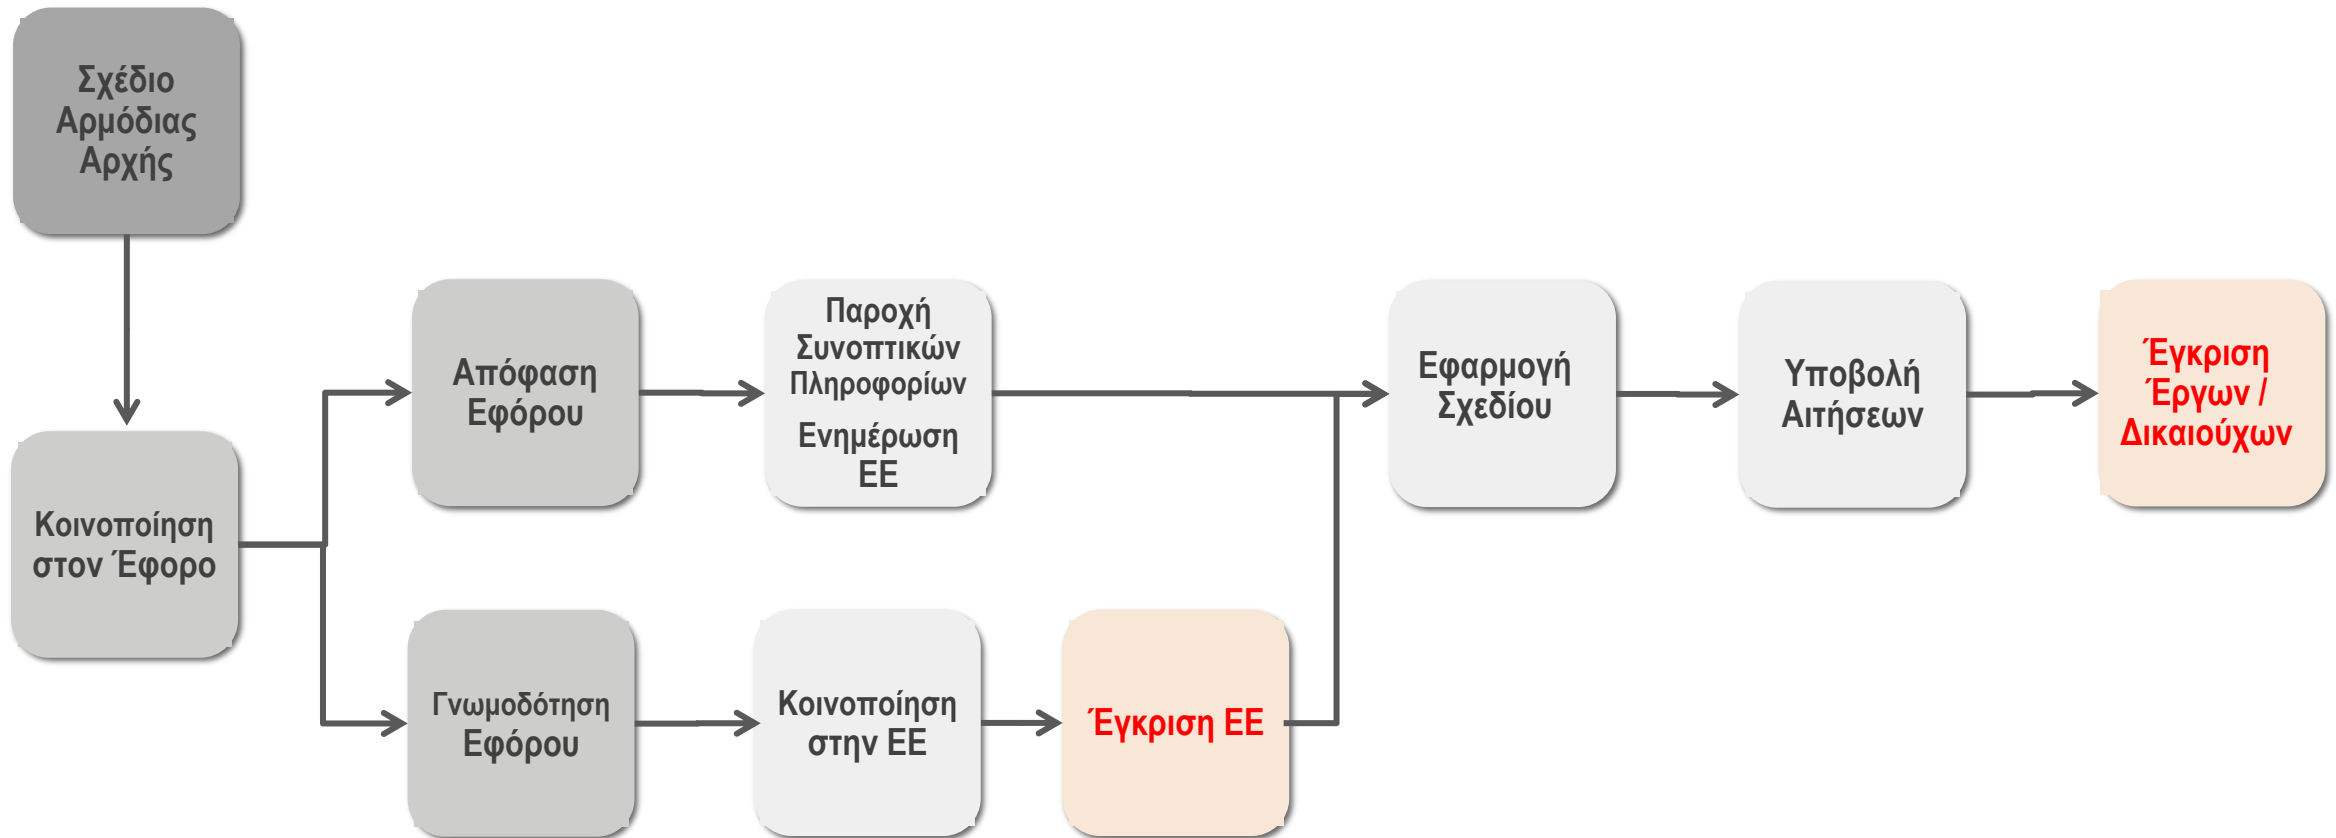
Σχέδιο Αρμόδιας Αρχής

Κοινοποίηση στον Έφορο

Απόφαση Εφόρου

Παροχή Συνοπτικών Πληροφορίων

Ενημέρωση ΕΕ

Εφαρμογή Σχεδίου

Υποβολή Αιτήσεων

Έγκριση Έργων / Δικαιούχων

Γνωμοδότηση Εφόρου

Κοινοποίηση στην ΕΕ

Έγκριση ΕΕ